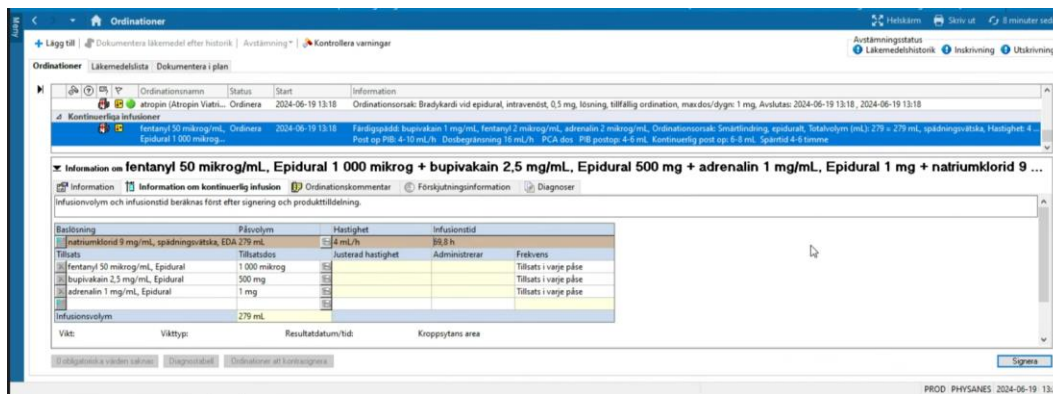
Meny

Ordinationer

Helskärm Skriv ut 8 minuter sed

+ Lägg till | Dokumentera läkemedel efter historik | Avstämning | Kontrollera varningar

Avstämningsstatus
Läkemedelshistorik Inskrivning Utskrivning

Ordinationer Läkemedelslista Dokumentera i plan

| | Ordinationsnamn | Status | Start | Information |
|---|---|---|---|---|
| | atropin (Atropin Viatri... | Ordinera | 2024-06-19 13:18 | Ordinationsorsak: Bradykardi vid epidural, intravenöst, 0,5 mg, lösning, tillfällig ordination, maxdos/dygn: 1 mg, Avslutas: 2024-06-19 13:18 , 2024-06-19 13:18 |
| Kontinuerliga infusioner | | | | |
| | fentanyl 50 mikrog/mL, Epidural 1 000 mikrog... | Ordinera | 2024-06-19 13:18 | Färdigspädd: bupivakain 1 mg/mL, fentanyl 2 mikrog/mL, adrenalin 2 mikrog/mL, Ordinationsorsak: Smärtlindring, epiduralt, Totalvolym (mL): 279 = 279 mL, spädningsvätska, Hastighet: 4 ... Post op PIB: 4-10 mL/h Dosbegränsning 16 mL/h PCA dos PIB postop: 4-6 mL Kontinuerlig post op: 6-8 mL Spärrtid 4-6 timme |

Information om fentanyl 50 mikrog/mL, Epidural 1 000 mikrog + bupivakain 2,5 mg/mL, Epidural 500 mg + adrenalin 1 mg/mL, Epidural 1 mg + natriumklorid 9 ...

Information | Information om kontinuerlig infusion | Ordinationskommentar | Förskjutningsinformation | Diagnoser

Infusionsvolym och infusionstid beräknas först efter signering och produkttilldelning.

| Baslösning | Påsvolym | Hastighet | Infusionstid | |
|---|---|---|---|---|
| natriumklorid 9 mg/mL, spädningsvätska, EDA | 279 mL | 4 mL/h | 69,8 h | |
| Tillsats | Tillsatsdos | Justerad hastighet | Administrerar | Frekvens |
| fentanyl 50 mikrog/mL, Epidural | 1 000 mikrog | | | Tillsats i varje påse |
| bupivakain 2,5 mg/mL, Epidural | 500 mg | | | Tillsats i varje påse |
| adrenalin 1 mg/mL, Epidural | 1 mg | | | Tillsats i varje påse |
| Infusionsvolym | 279 mL | | | |

Vikt: Vikttyp: Resultatdatum/tid: Kroppsytans area

0 obligatoriska värden saknas | Diagnostabell | Ordinationer att kontrasignera | Signera

PROD PHYSANES 2024-06-19 13: